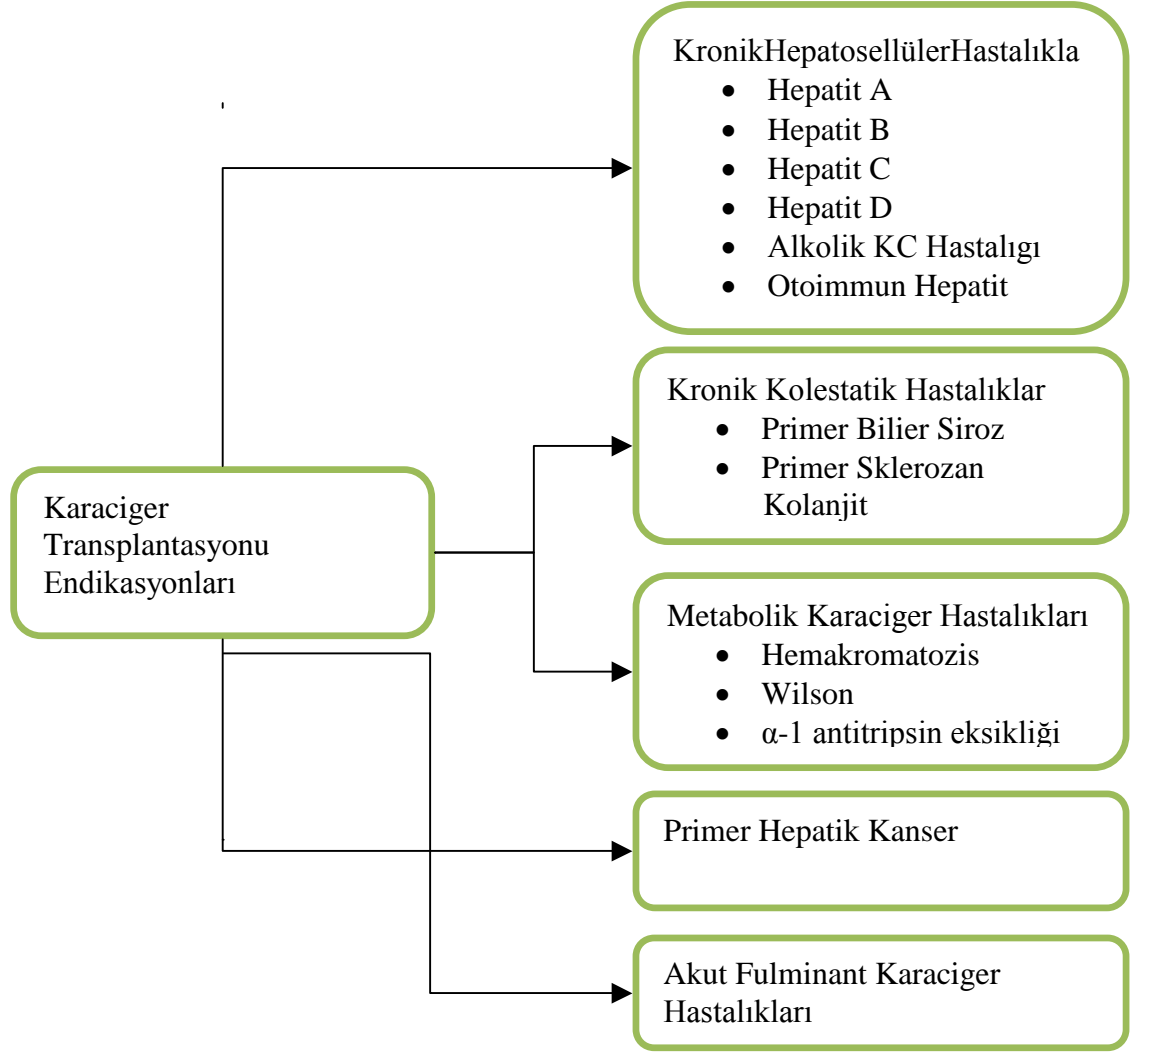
Karaciger Transplantasyonu Endikasyonları

KronikHepatosellülerHastalıkla
- Hepatit A
- Hepatit B
- Hepatit C
- Hepatit D
- Alkolik KC Hastalıgı
- Otoimmun Hepatit

Kronik Kolestatik Hastalıklar
- Primer Bilier Siroz
- Primer Sklerozan Kolanjit

Metabolik Karaciger Hastalıkları
- Hemakromatozis
- Wilson
- α-1 antitripsin eksikliği

Primer Hepatik Kanser

Akut Fulminant Karaciger Hastalıkları